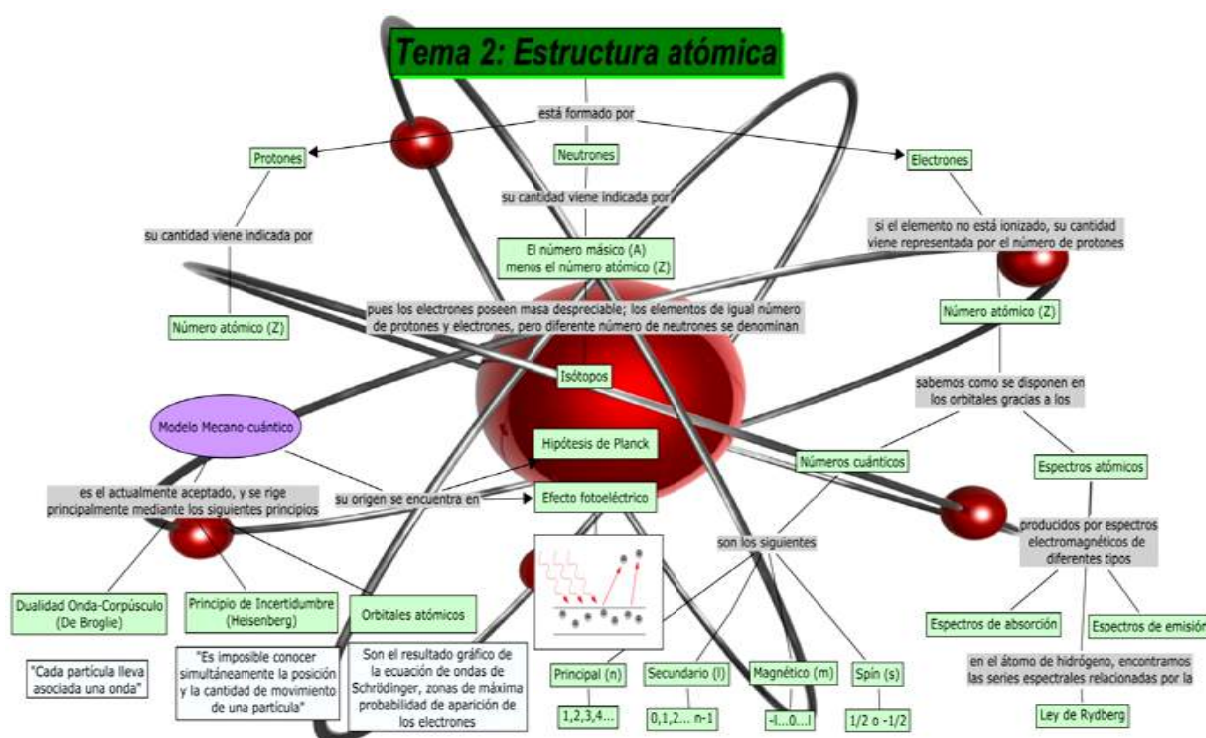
Tema 2: Estructura atómica

está formado por

Protones

Neutrones

Electrones

su cantidad viene indicada por

su cantidad viene indicada por

El número másico (A) menos el número atómico (Z)

si el elemento no está ionizado, su cantidad viene representada por el número de protones

Número atómico (Z)

pues los electrones poseen masa despreciable; los elementos de igual número de protones y electrones, pero diferente número de neutrones se denominan

Número atómico (Z)

Isótopos

sabemos como se disponen en los orbitales gracias a los

Modelo Mecano-cuántico

Hipótesis de Planck

Números cuánticos

Espectros atómicos

es el actualmente aceptado, y se rige principalmente mediante los siguientes principios

su origen se encuentra en

Efecto fotoeléctrico

producidos por espectros electromagnéticos de diferentes tipos

son los siguientes

Dualidad Onda-Corpúsculo (De Broglie)

Principio de Incertidumbre (Heisenberg)

Orbitales atómicos

Espectros de absorción

Espectros de emisión

"Cada partícula lleva asociada una onda"

"Es imposible conocer simultáneamente la posición y la cantidad de movimiento de una partícula"

Son el resultado gráfico de la ecuación de ondas de Schrödinger, zonas de máxima probabilidad de aparición de los electrones

Principal (n)

Secundario (l)

Magnético (m)

Spín (s)

en el átomo de hidrógeno, encontramos las series espectrales relacionadas por la

1,2,3,4...

0,1,2... n-1

-l...0...l

1/2 o -1/2

Ley de Rydberg